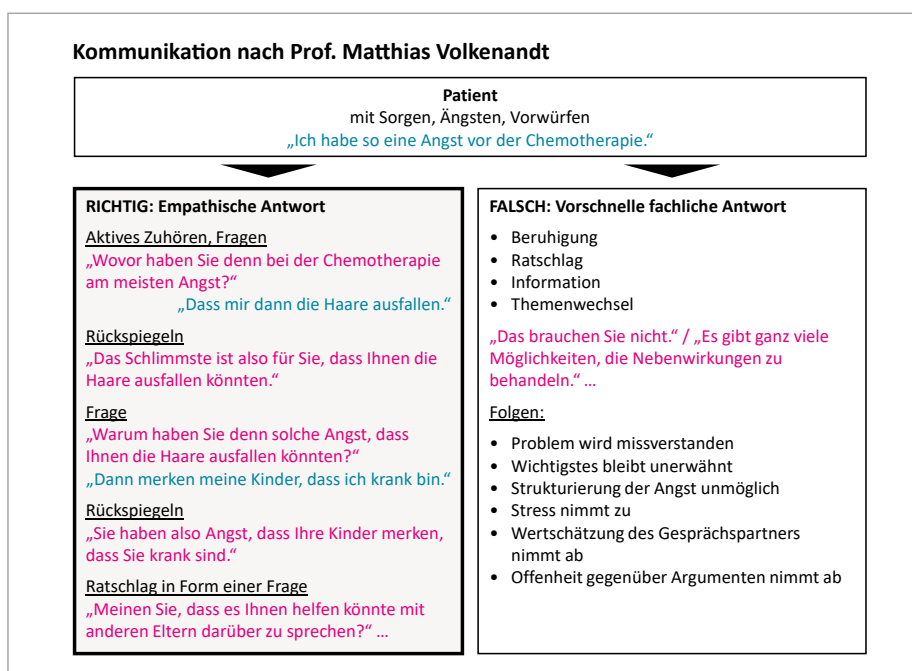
**Kommunikation nach Prof. Matthias Volkenandt**

**Patient**
mit Sorgen, Ängsten, Vorwürfen
„Ich habe so eine Angst vor der Chemotherapie."

**RICHTIG: Empathische Antwort**

Aktives Zuhören, Fragen
„Wovor haben Sie denn bei der Chemotherapie am meisten Angst?"
„Dass mir dann die Haare ausfallen."

Rückspiegeln
„Das Schlimmste ist also für Sie, dass Ihnen die Haare ausfallen könnten."

Frage
„Warum haben Sie denn solche Angst, dass Ihnen die Haare ausfallen könnten?"
„Dann merken meine Kinder, dass ich krank bin."

Rückspiegeln
„Sie haben also Angst, dass Ihre Kinder merken, dass Sie krank sind."

Ratschlag in Form einer Frage
„Meinen Sie, dass es Ihnen helfen könnte mit anderen Eltern darüber zu sprechen?" …

**FALSCH: Vorschnelle fachliche Antwort**

- Beruhigung
- Ratschlag
- Information
- Themenwechsel

„Das brauchen Sie nicht." / „Es gibt ganz viele Möglichkeiten, die Nebenwirkungen zu behandeln." …

Folgen:

- Problem wird missverstanden
- Wichtigstes bleibt unerwähnt
- Strukturierung der Angst unmöglich
- Stress nimmt zu
- Wertschätzung des Gesprächspartners nimmt ab
- Offenheit gegenüber Argumenten nimmt ab